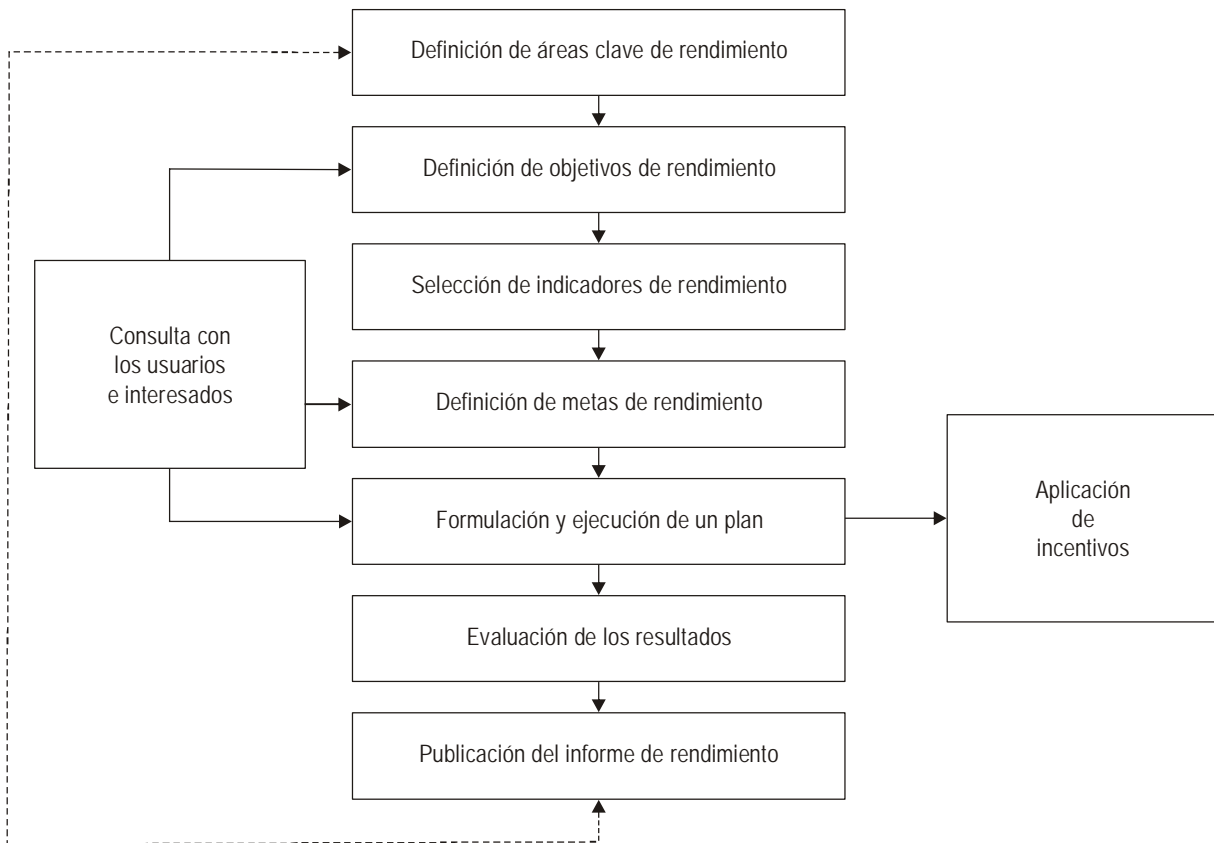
Definición de áreas clave de rendimiento

Definición de objetivos de rendimiento

Selección de indicadores de rendimiento

Consulta con los usuarios e interesados

Definición de metas de rendimiento

Formulación y ejecución de un plan

Aplicación de incentivos

Evaluación de los resultados

Publicación del informe de rendimiento